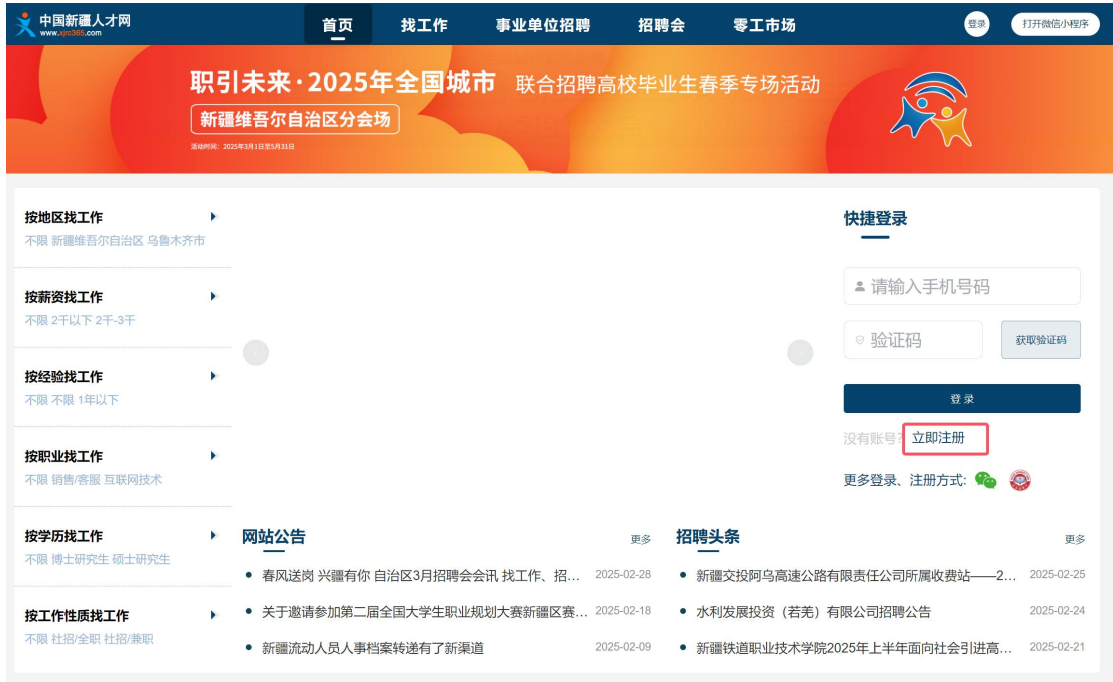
中国新疆人才网
www.xjrc365.com

首页 找工作 事业单位招聘 招聘会 零工市场 登录 打开微信小程序

职引未来·2025年全国城市 联合招聘高校毕业生春季专场活动
新疆维吾尔自治区分会场
活动时间：2025年3月1日至5月31日

按地区找工作
不限 新疆维吾尔自治区 乌鲁木齐市

按薪资找工作
不限 2千以下 2千-3千

按经验找工作
不限 不限 1年以下

按职业找工作
不限 销售/客服 互联网技术

按学历找工作
不限 博士研究生 硕士研究生

按工作性质找工作
不限 社招/全职 社招/兼职

快捷登录
请输入手机号码
验证码
获取验证码
登录
没有账号? 立即注册
更多登录、注册方式:

网站公告 更多
春风送岗 兴疆有你 自治区3月招聘会会讯 找工作、招... 2025-02-28
关于邀请参加第二届全国大学生职业规划大赛新疆区赛... 2025-02-18
新疆流动人员人事档案转递有了新渠道 2025-02-09

招聘头条 更多
新疆交投阿乌高速公路有限责任公司所属收费站——2... 2025-02-25
水利发展投资（若羌）有限公司招聘公告 2025-02-24
新疆铁道职业技术学院2025年上半年面向社会引进高... 2025-02-21